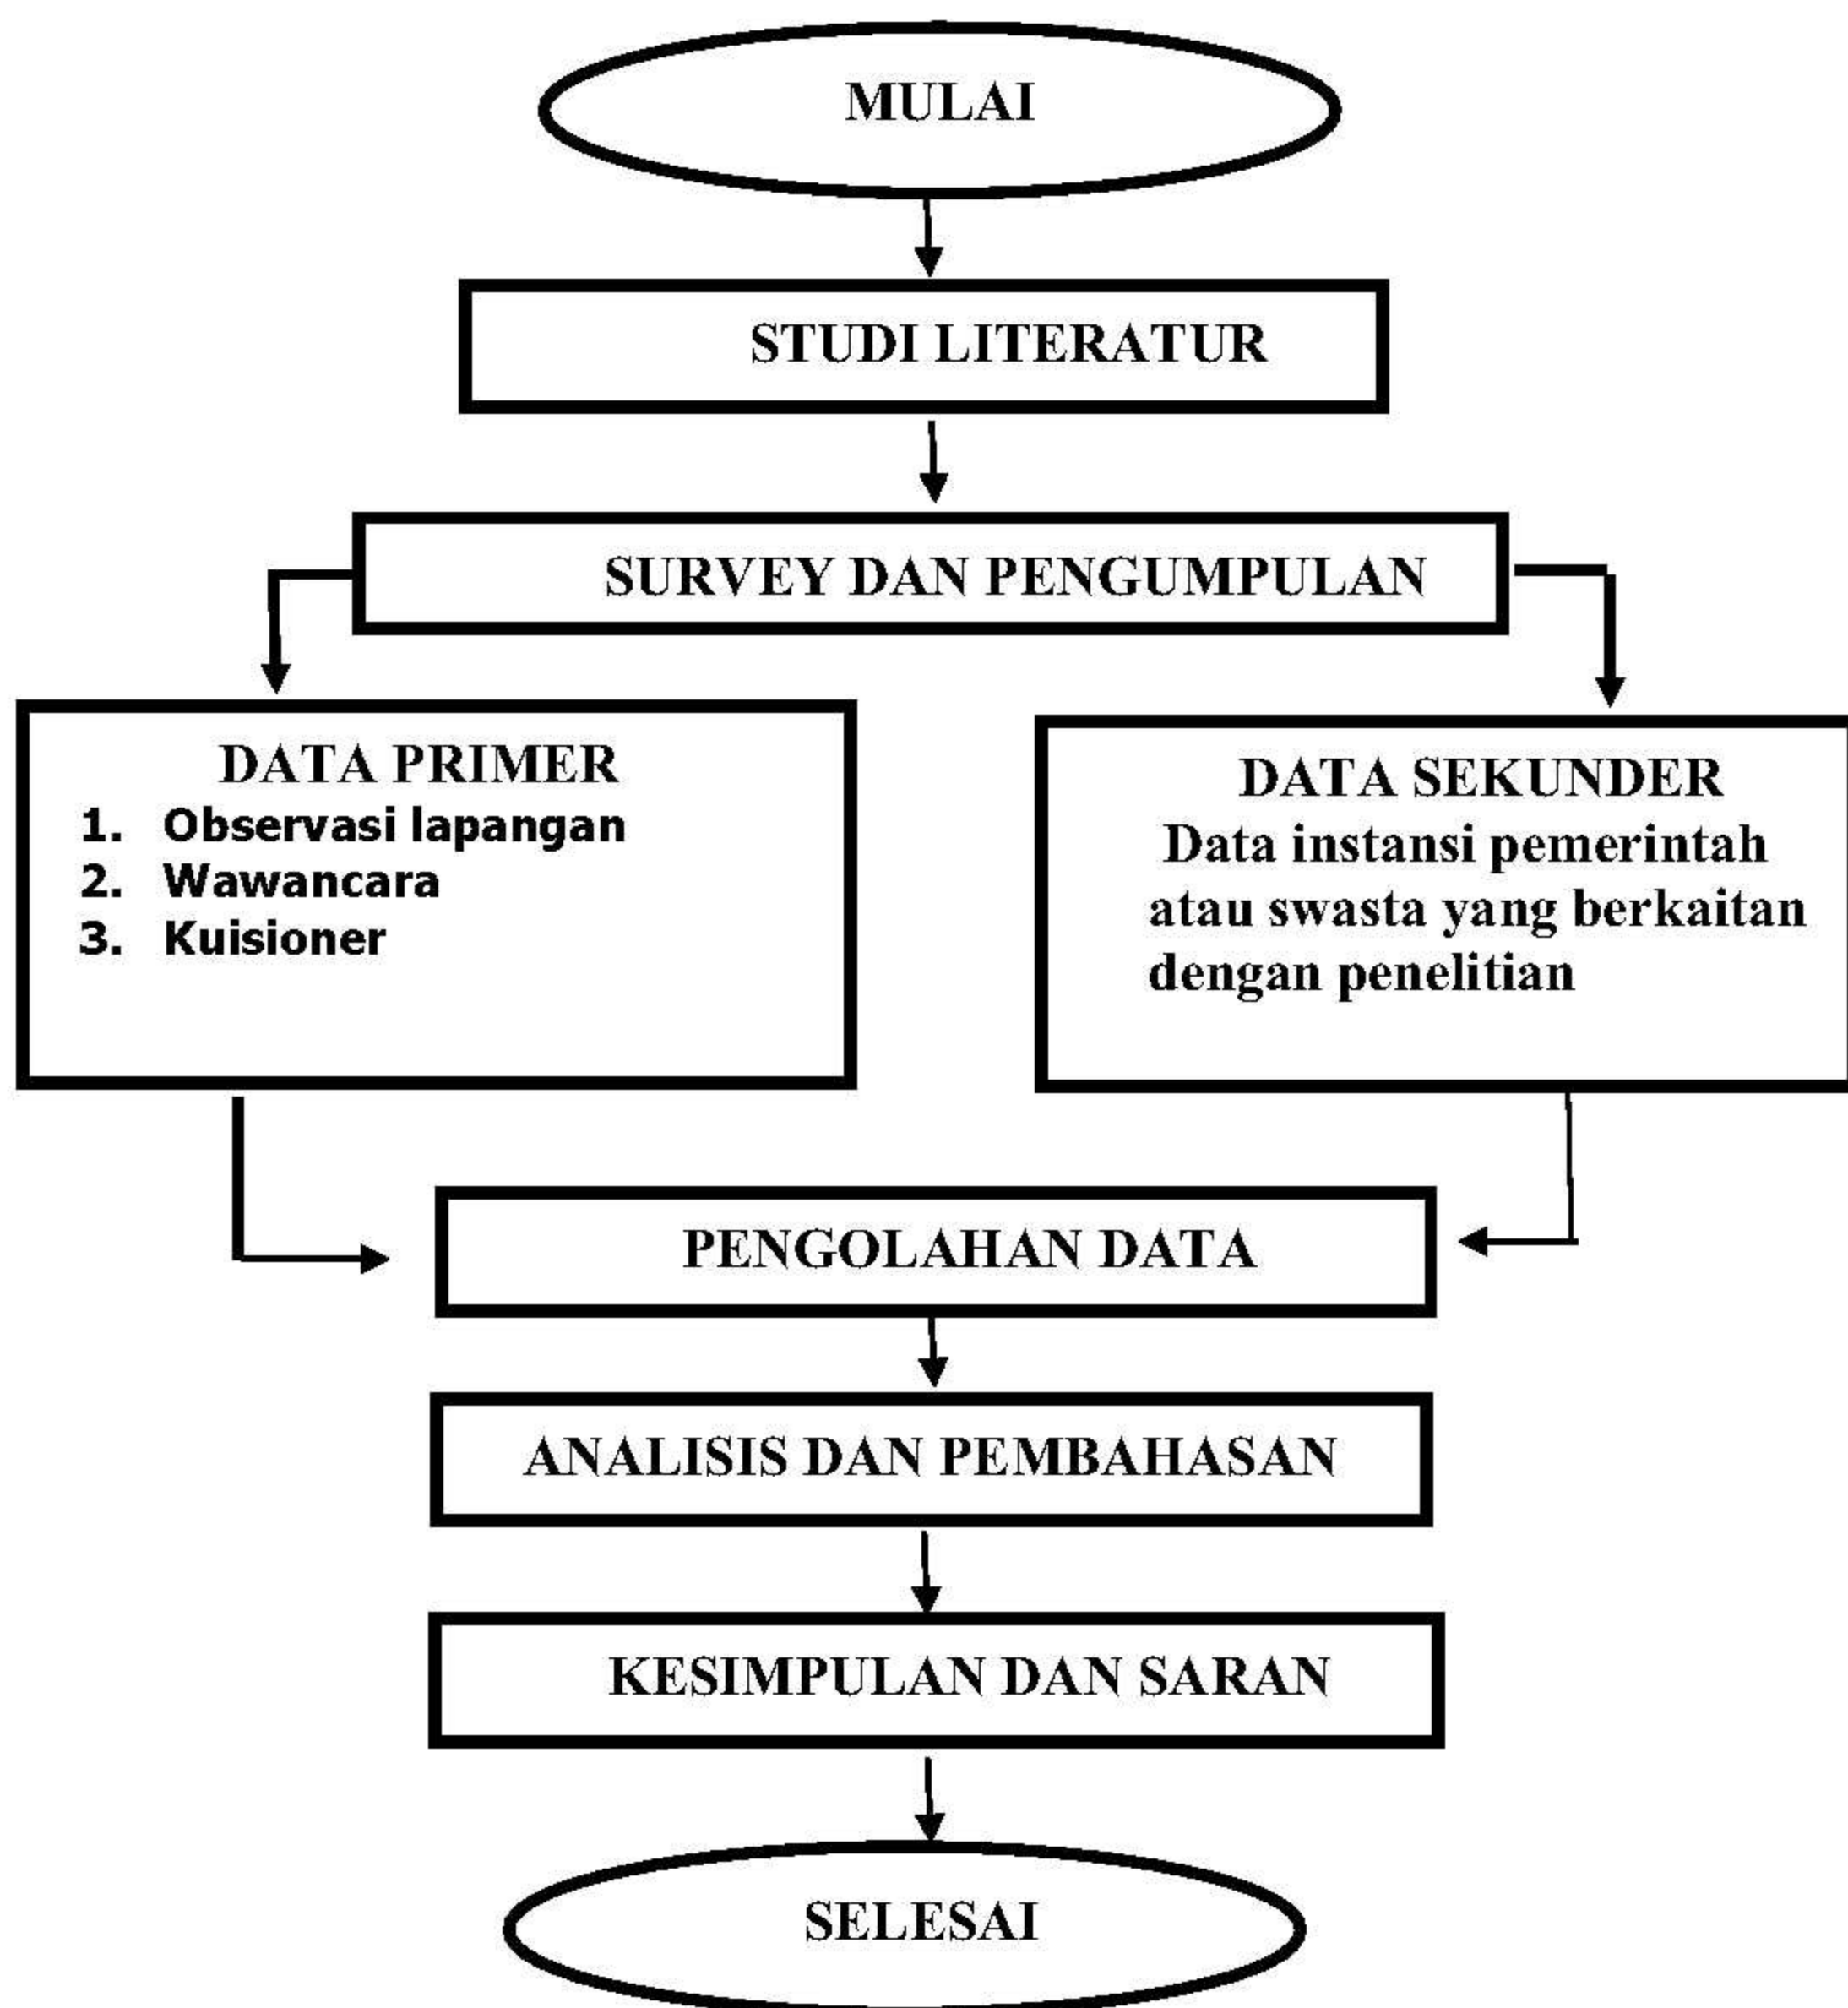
MULAI

STUDI LITERATUR

SURVEY DAN PENGUMPULAN

DATA PRIMER
1. Observasi lapangan
2. Wawancara
3. Kuisioner

DATA SEKUNDER
Data instansi pemerintah atau swasta yang berkaitan dengan penelitian

PENGOLAHAN DATA

ANALISIS DAN PEMBAHASAN

KESIMPULAN DAN SARAN

SELESAI